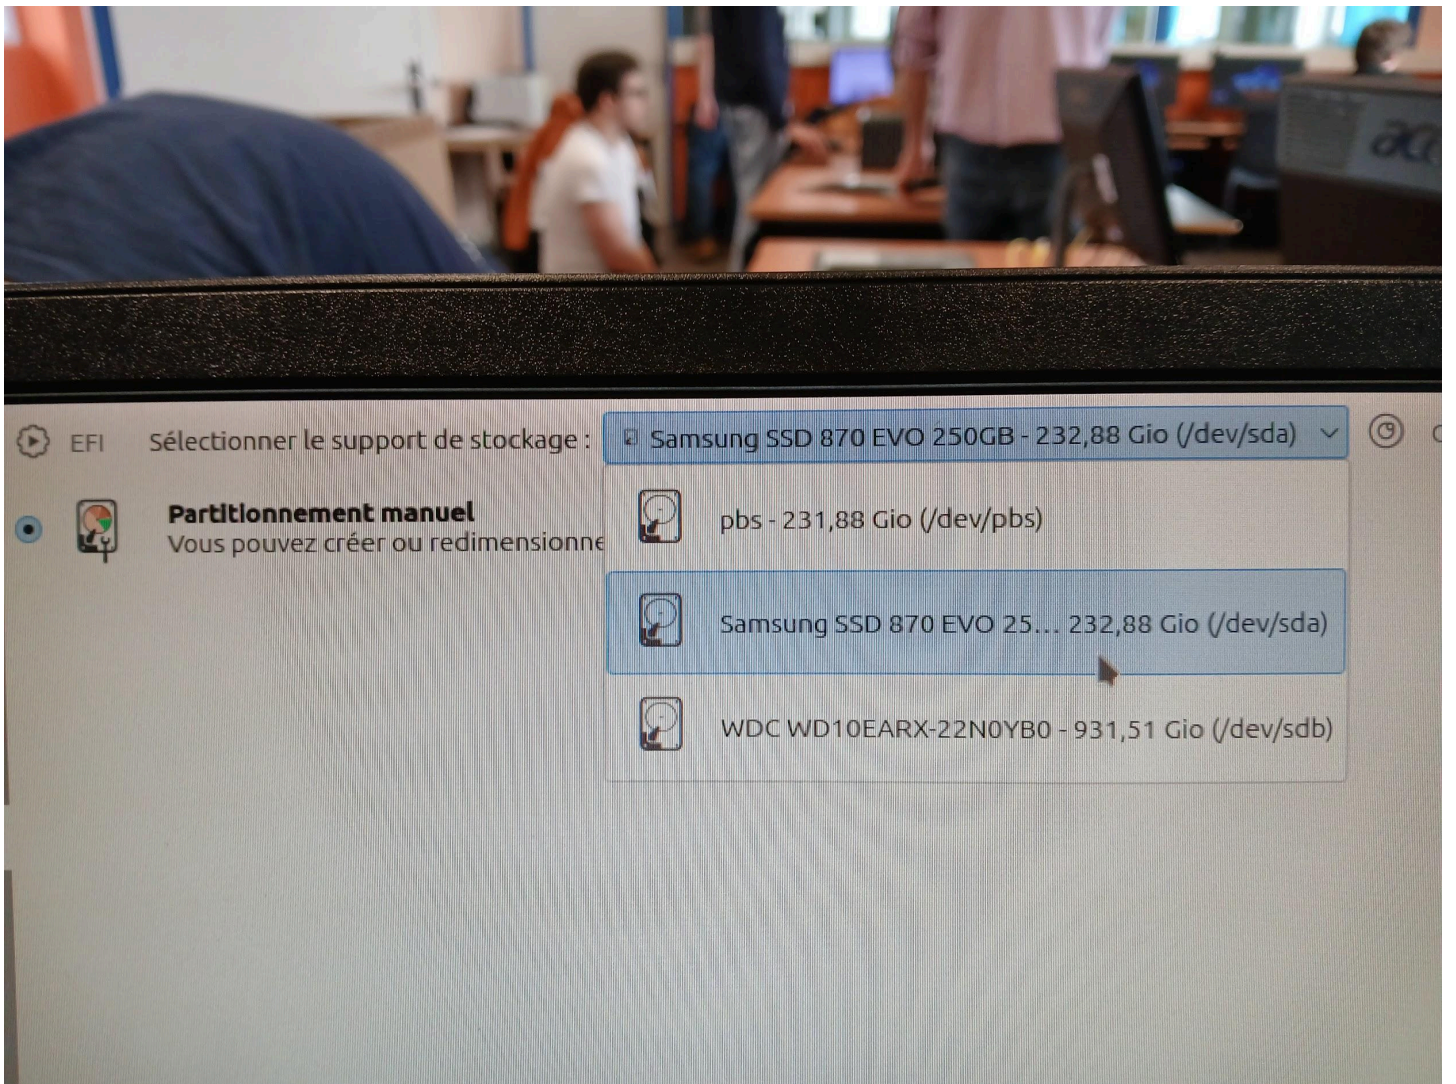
EFI Sélectionner le support de stockage : Samsung SSD 870 EVO 250GB - 232,88 Gio (/dev/sda)

Partitionnement manuel
Vous pouvez créer ou redimensionne

pbs - 231,88 Gio (/dev/pbs)

Samsung SSD 870 EVO 25... 232,88 Gio (/dev/sda)

WDC WD10EARX-22N0YB0 - 931,51 Gio (/dev/sdb)